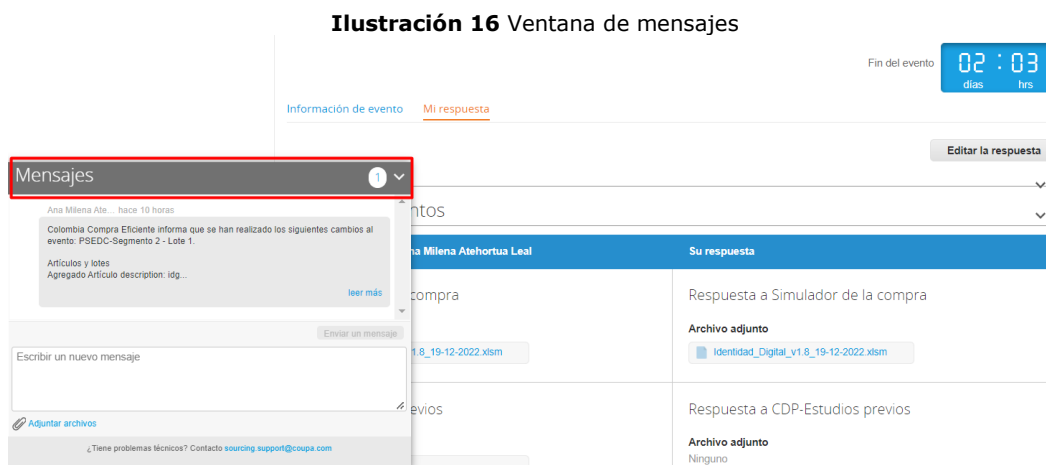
**Ilustración 16** Ventana de mensajes

Fin del evento 02 : 03 días hrs

Información de evento Mi respuesta

Editar la respuesta

Mensajes 1

Ana Milena Ate... hace 10 horas

Colombia Compra Eficiente informa que se han realizado los siguientes cambios al evento: PSEDC-Segmento 2 - Lote 1.

Artículos y lotes
Agregado Artículo description: idg...

leer más

Enviar un mensaje

Escribir un nuevo mensaje

Adjuntar archivos

¿Tiene problemas técnicos? Contacto sourcing.support@coupa.com

ntos

na Milena Atehortua Leal

Su respuesta

compra

Respuesta a Simulador de la compra

Archivo adjunto

1.8_19-12-2022.xlsm

Identidad_Digital_v1.8_19-12-2022.xlsm

evios

Respuesta a CDP-Estudios previos

Archivo adjunto

Ninguno